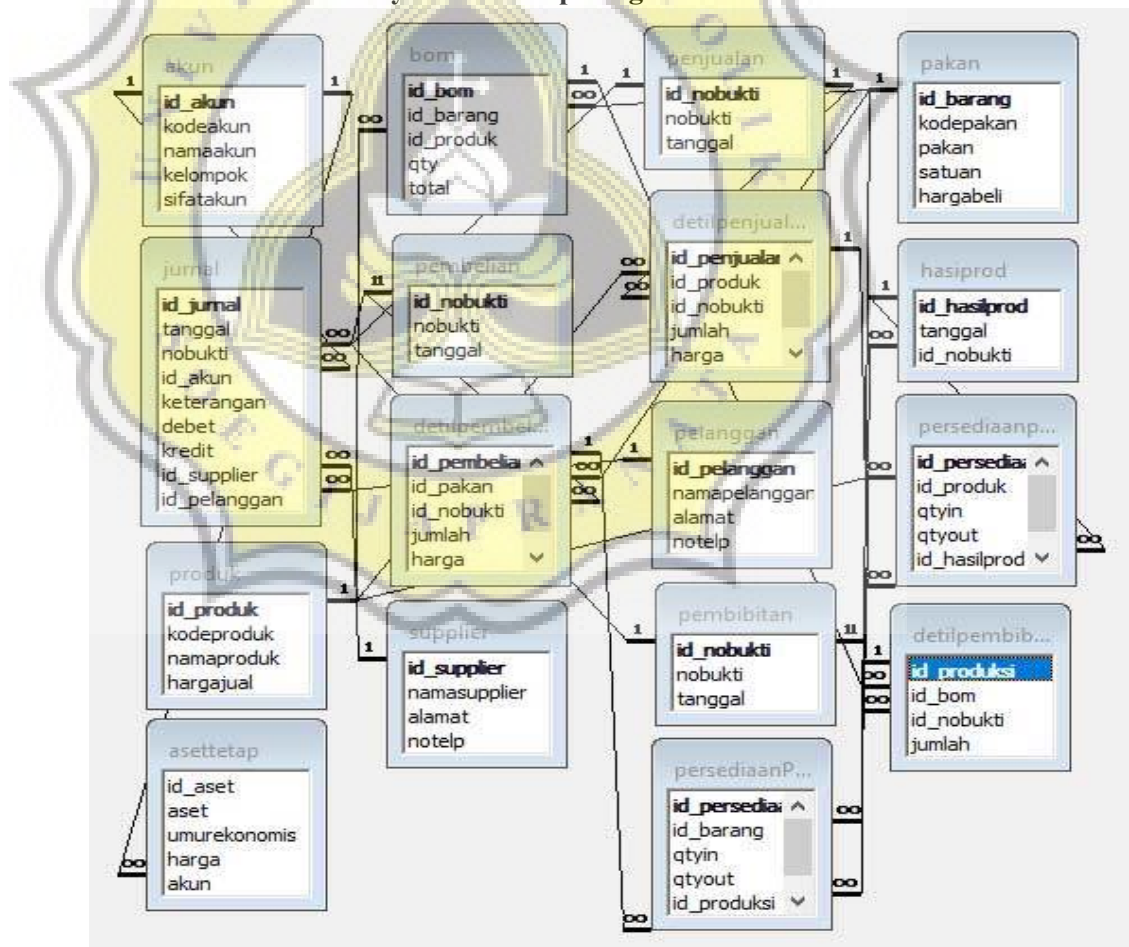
akun
id_akun
kodeakun
namaakun
kelompok
sifatakun

bom
id_bom
id_barang
id_produk
qty
total

penjualan
id_nobukti
nobukti
tanggal

pakan
id_barang
kodepakan
pakan
satuan
hargabeli

jurnal
id_jurnal
tanggal
nobukti
id_akun
keterangan
debet
kredit
id_supplier
id_pelanggan

pembelian
id_nobukti
nobukti
tanggal

detilpenjual...
id_penjualan
id_produk
id_nobukti
jumlah
harga

hasilprod
id_hasilprod
tanggal
id_nobukti

detilpembeli...
id_pembelian
id_pakan
id_nobukti
jumlah
harga

pelanggan
id_pelanggan
namapelanggan
alamat
notelp

persediaanp...
id_persediaan
id_produk
qtyin
qtyout
id_hasilprod

produk
id_produk
kodeproduk
namaproduk
hargajual

supplier
id_supplier
namasupplier
alamat
notelp

pembibitan
id_nobukti
nobukti
tanggal

detilpembib...
id_produksi
id_bom
id_nobukti
jumlah

asettetap
id_aset
aset
umurekonomis
harga
akun

persediaanP...
id_persediaan
id_barang
qtyin
qtyout
id_produksi

1 1 1 1 1 1 1 1 1 1 1 1 1 1 1 1